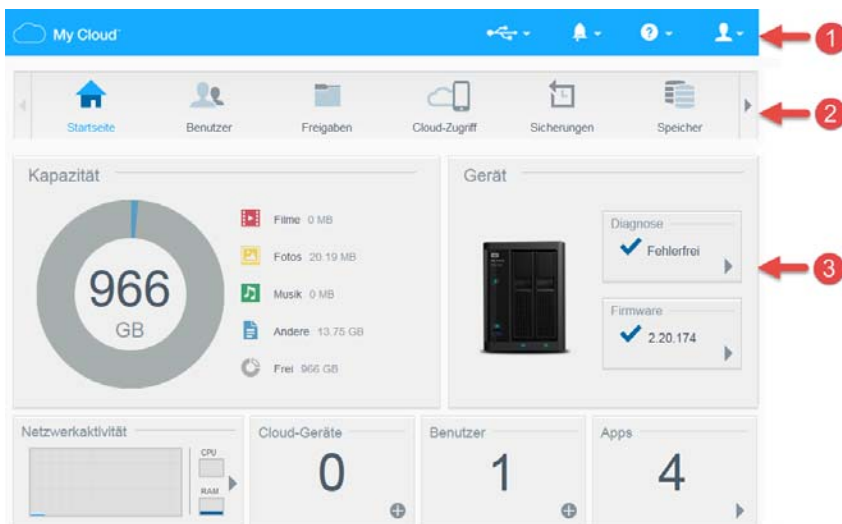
My Cloud

1

Startseite
Benutzer
Freigaben
Cloud-Zugriff
Sicherungen
Speicher

2

Kapazität

966
GB

Filme 0 MB
Fotos 20.19 MB
Musik 0 MB
Andere 13.75 GB
Frei 966 GB

Gerät

Diagnose
Fehlerfrei

3

Firmware
2.20.174

Netzwerkaktivität
CPU
RAM

Cloud-Geräte
0

Benutzer
1

Apps
4